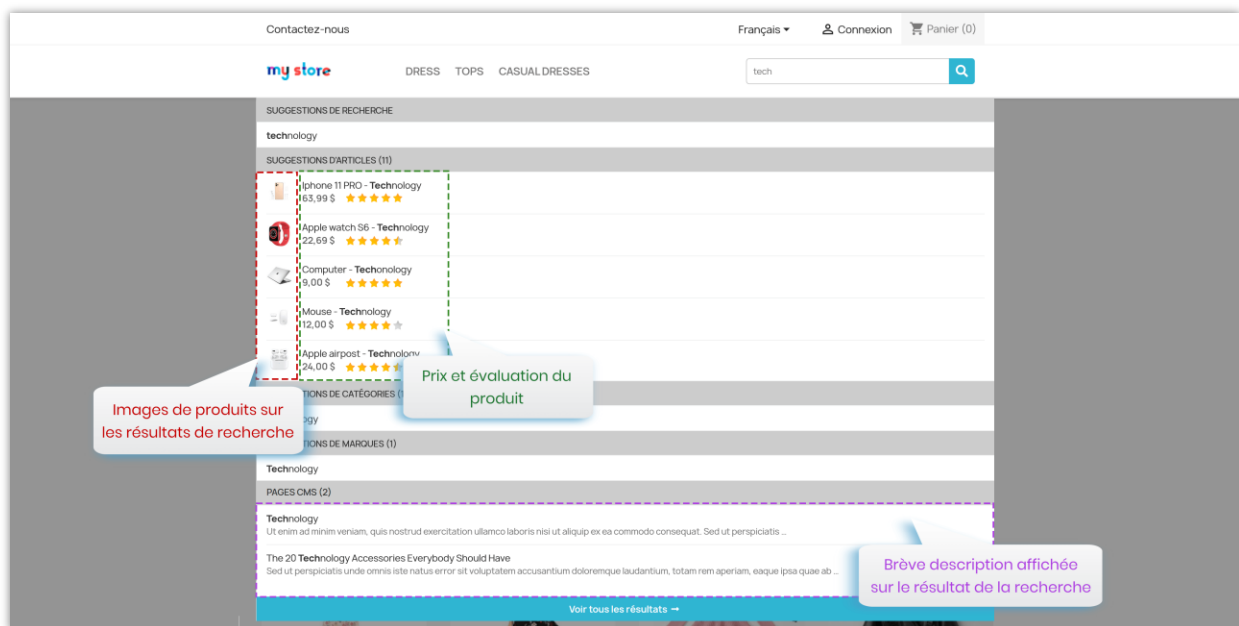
Contactez-nous

Français ▾ Connexion Panier (0)

my store

DRESS TOPS CASUAL DRESSES

tech

SUGGESTIONS DE RECHERCHE

technology

SUGGESTIONS D'ARTICLES (11)

Iphone 11 PRO - Technology
63,99 $

Apple watch S6 - Technology
22,69 $

Computer - Techonology
9,00 $

Mouse - Technology
12,00 $

Apple airpost - Technology
24,00 $

Prix et évaluation du produit

Images de produits sur les résultats de recherche

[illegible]TIONS DE CATÉGORIES ([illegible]

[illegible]ogy

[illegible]TIONS DE MARQUES (1)

Technology

PAGES CMS (2)

Technology
Ut enim ad minim veniam, quis nostrud exercitation ullamco laboris nisi ut aliquip ex ea commodo consequat. Sed ut perspiciatis ...

The 20 Technology Accessories Everybody Should Have
Sed ut perspiciatis unde omnis iste natus error sit voluptatem accusantium doloremque laudantium, totam rem aperiam, eaque ipsa quae ab ...

Brève description affichée sur le résultat de la recherche

Voir tous les résultats ➞